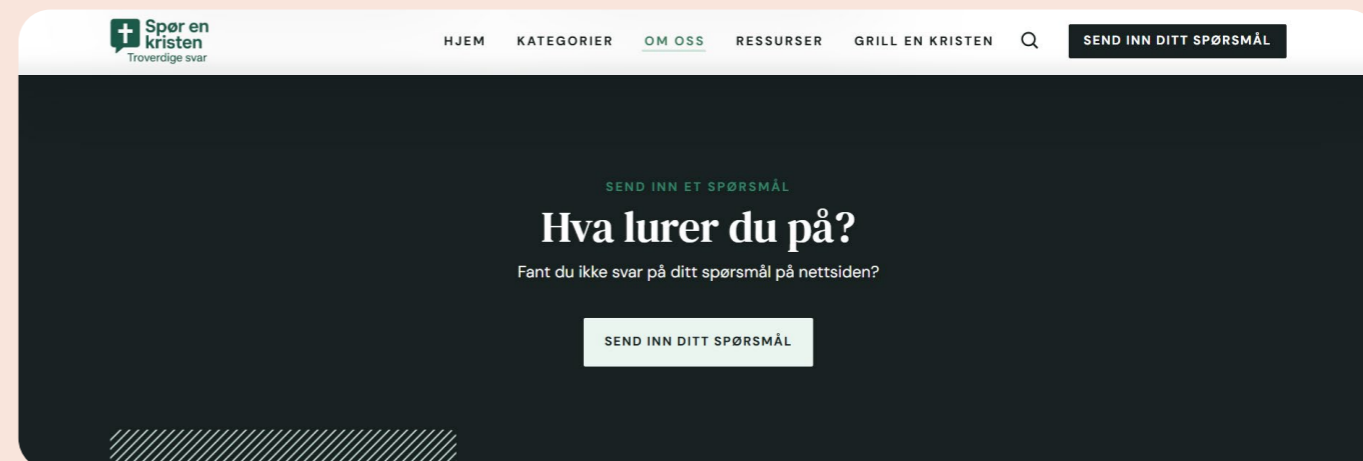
Spør en kristen
Troverdige svar

HJEM KATEGORIER OM OSS RESSURSER GRILL EN KRISTEN

SEND INN DITT SPØRSMÅL

SEND INN ET SPØRSMÅL

Hva lurer du på?

Fant du ikke svar på ditt spørsmål på nettsiden?

SEND INN DITT SPØRSMÅL